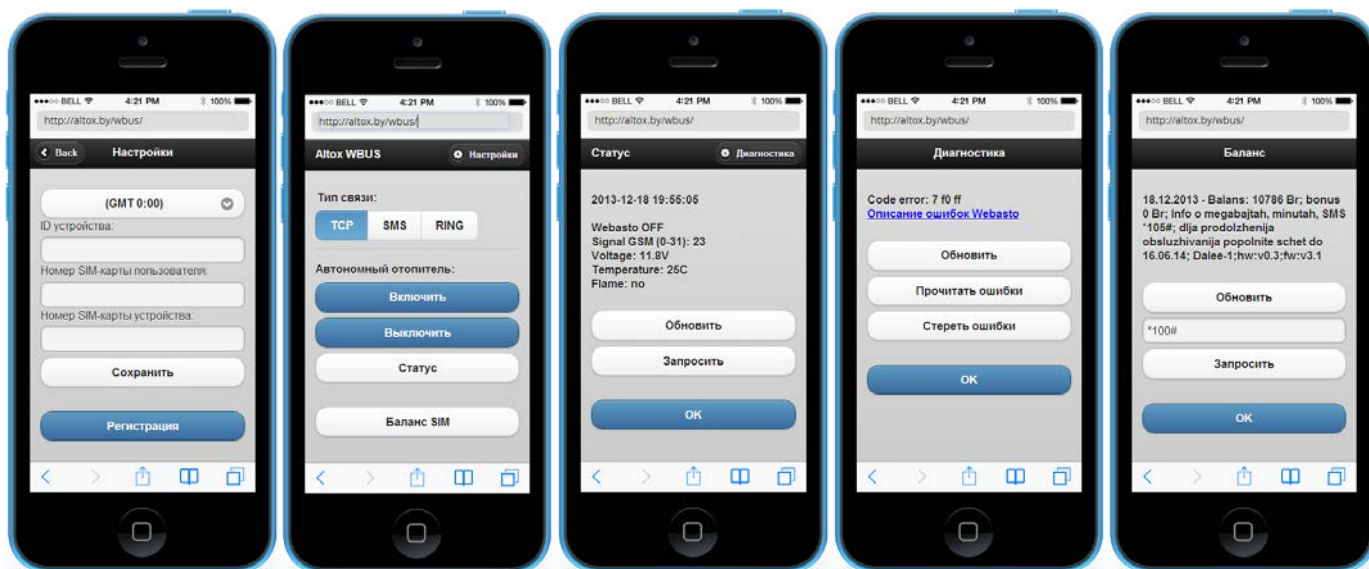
BELL 4:21 PM 100%
http://altox.by/wbus/
Back Настройки
(GMT 0:00)
ID устройства:
Номер SIM-карты пользователя:
Номер SIM-карты устройства:
Сохранить
Регистрация

BELL 4:21 PM 100%
http://altox.by/wbus/
Altox WBUS Настройки
Тип связи:
TCP SMS RING
Автономный отопитель:
Включить
Выключить
Статус
Баланс SIM

BELL 4:21 PM 100%
http://altox.by/wbus/
Статус Диагностика
2013-12-18 19:55:05
Webasto OFF
Signal GSM (0-31): 23
Voltage: 11.8V
Temperature: 25C
Flame: no
Обновить
Запросить
OK

BELL 4:21 PM 100%
http://altox.by/wbus/
Диагностика
Code error: 7 f0 ff
Описание ошибок Webasto
Обновить
Прочитать ошибки
Стереть ошибки
OK

BELL 4:21 PM 100%
http://altox.by/wbus/
Баланс
18.12.2013 - Balans: 10786 Br; bonus 0 Br; Info o megabajtah, minutah, SMS *105#; dlja prodolzhenija obsluzhivanija popolnite schet do 16.06.14; Dalee-1;hw:v0.3;fw:v3.1
Обновить
*100#
Запросить
OK